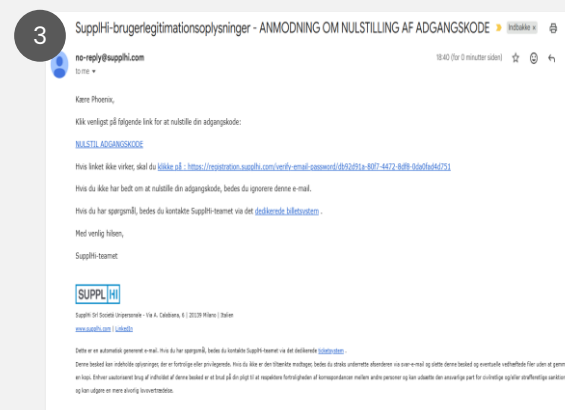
3

SupplHi-brugerlegitimationsoplysninger - ANMODNING OM NULSTILLING AF ADGANGSKODE

Indbakke ×

no-reply@supplhi.com

to me ▾

18:40 (for 0 minutter siden)

Kære Phoenix,

Klik venligst på følgende link for at nulstille din adgangskode:

NULSTIL ADGANGSKODE

Hvis linket ikke virker, skal du klikke på : https://registration.supplhi.com/verify-email-password/db92d91a-80f7-4472-8df8-0da0fad4d751

Hvis du ikke har bedt om at nulstille din adgangskode, bedes du ignorere denne e-mail.

Hvis du har spørgsmål, bedes du kontakte SupplHi-teamet via det dedikerede billetsystem .

Med venlig hilsen,

SupplHi-teamet

SUPPL HI

SupplHi Srl Società Unipersonale - Via A. Caledonia, 6 | 20139 Milano | Italien

www.supplhi.com | LinkedIn

Dette er en automatisk genereret e-mail. Hvis du har spørgsmål, bedes du kontakte SupplHi-teamet via det dedikerede billetsystem .

Denne besked kan indeholde oplysninger, der er fortrolige eller privilegerede. Hvis du ikke er den tiltænkte modtager, bedes du straks underrette afsenderen via svar-e-mail og slette denne besked og eventuelle vedhæftede filer uden at gemme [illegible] en kopi. Enhver uautoriseret brug af indholdet af denne besked er et brud på din pligt til at respektere fortroligheden af korrespondancen mellem andre personer og kan udsætte den ansvarlige part for civilretlige og/eller strafferetlige sanktioner og kan udgøre en mere alvorlig lovovertrædelse.